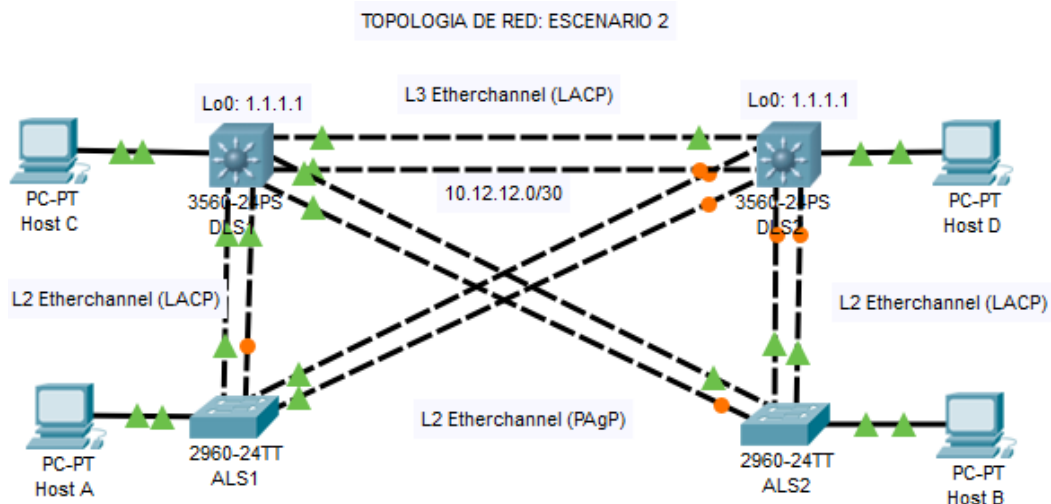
TOPOLOGIA DE RED: ESCENARIO 2

Lo0: 1.1.1.1

L3 Etherchannel (LACP)

Lo0: 1.1.1.1

PC-PT
Host C

3560-24PS
DLS1

10.12.12.0/30

3560-24PS
DLS2

PC-PT
Host D

L2 Etherchannel (LACP)

L2 Etherchannel (LACP)

PC-PT
Host A

2960-24TT
ALS1

L2 Etherchannel (PAgP)

2960-24TT
ALS2

PC-PT
Host B